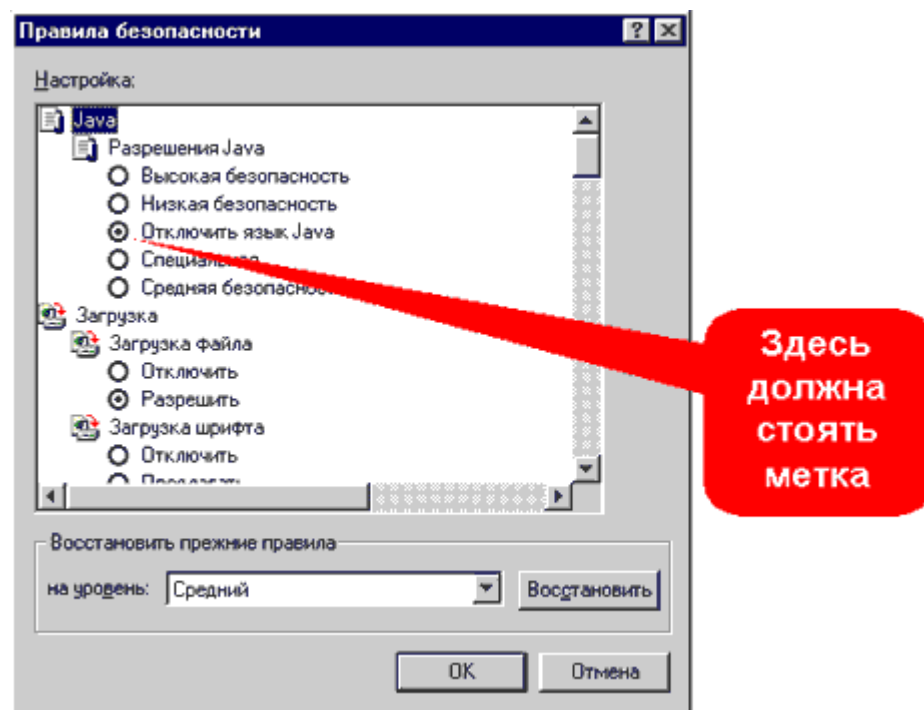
Правила безопасности

?

Настройка:

Java

Разрешения Java

Высокая безопасность

Низкая безопасность

Отключить язык Java

Специал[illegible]

Средняя безопасно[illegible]

Загрузка

Загрузка файла

Отключить

Разрешить

Загрузка шрифта

Отключить

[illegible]

Здесь должна стоять метка

Восстановить прежние правила

на уровень: Средний

Восстановить

OK

Отмена